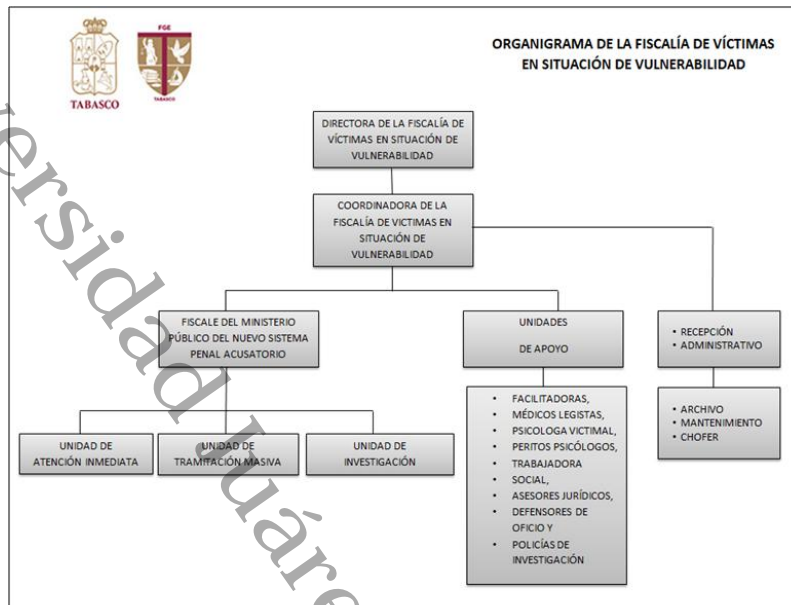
TABASCO

FGE
TABASCO

ORGANIGRAMA DE LA FISCALÍA DE VÍCTIMAS EN SITUACIÓN DE VULNERABILIDAD

DIRECTORA DE LA FISCALÍA DE VÍCTIMAS EN SITUACIÓN DE VULNERABILIDAD

COORDINADORA DE LA FISCALÍA DE VICTIMAS EN SITUACIÓN DE VULNERABILIDAD

FISCALE DEL MINISTERIO PÚBLICO DEL NUEVO SISTEMA PENAL ACUSATORIO

UNIDADES

DE APOYO

• RECEPCIÓN
• ADMINISTRATIVO

UNIDAD DE ATENCIÓN INMEDIATA

UNIDAD DE TRAMITACIÓN MASIVA

UNIDAD DE INVESTIGACIÓN

• FACILITADORAS,
• MÉDICOS LEGISTAS,
• PSICOLOGA VICTIMAL,
• PERITOS PSICÓLOGOS,
• TRABAJADORA SOCIAL,
• ASESORES JURÍDICOS,
• DEFENSORES DE OFICIO Y
• POLICÍAS DE INVESTIGACIÓN

• ARCHIVO
• MANTENIMIENTO
• CHOFER

ersidad Juáre